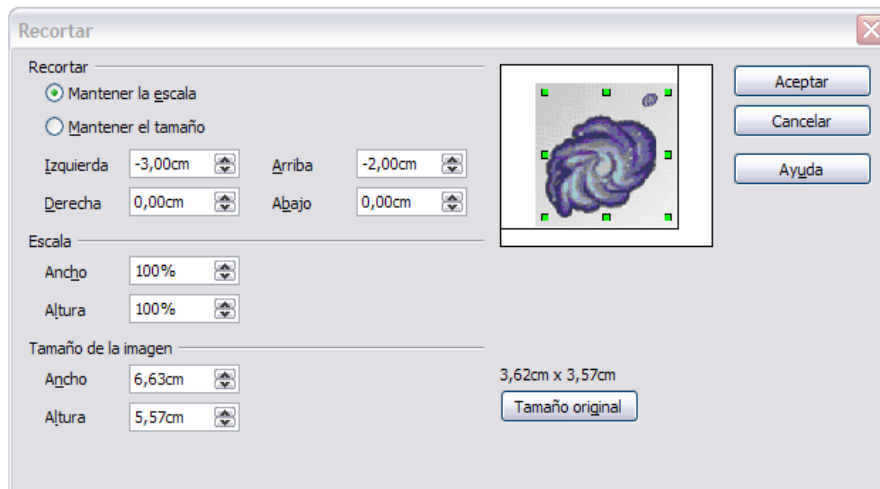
Recortar

Recortar

Mantener la escala

Mantener el tamaño

Izquierda -3,00cm

Arriba -2,00cm

Derecha 0,00cm

Abajo 0,00cm

Escala

Ancho 100%

Altura 100%

Tamaño de la imagen

Ancho 6,63cm

Altura 5,57cm

3,62cm x 3,57cm

Tamaño original

Aceptar

Cancelar

Ayuda